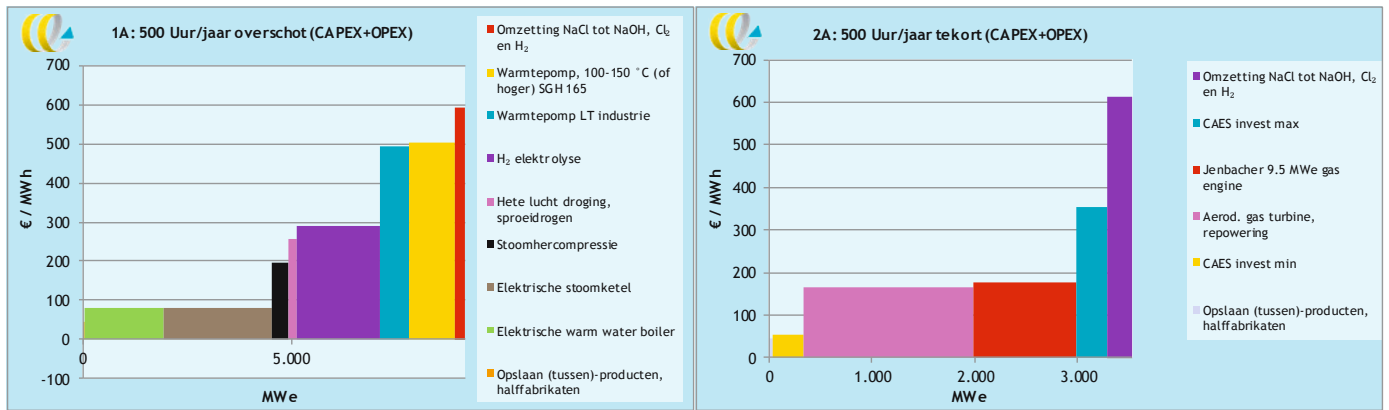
1A: 500 Uur/jaar overschot (CAPEX+OPEX)

700
600
500
400
300
200
100
0
-100

€ / MWh

0
5.000

MWe

Omzetting NaCl tot NaOH, $Cl_2$ en $H_2$

Warmtepomp, 100-150 °C (of hoger) SGH 165

Warmtepomp LT industrie

$H_2$ elektrolyse

Hete lucht droging, sproeidrogen

Stoomhercompressie

Elektrische stoomketel

Elektrische warm water boiler

Opslaan (tussen)-producten, halffabrikaten

2A: 500 Uur/jaar tekort (CAPEX+OPEX)

700
600
500
400
300
200
100
0

€ / MWh

0
1.000
2.000
3.000

MWe

Omzetting NaCl tot NaOH, $Cl_2$ en $H_2$

CAES invest max

Jenbacher 9.5 MWe gas engine

Aerod. gas turbine, repowering

CAES invest min

Opslaan (tussen)-producten, halffabrikaten